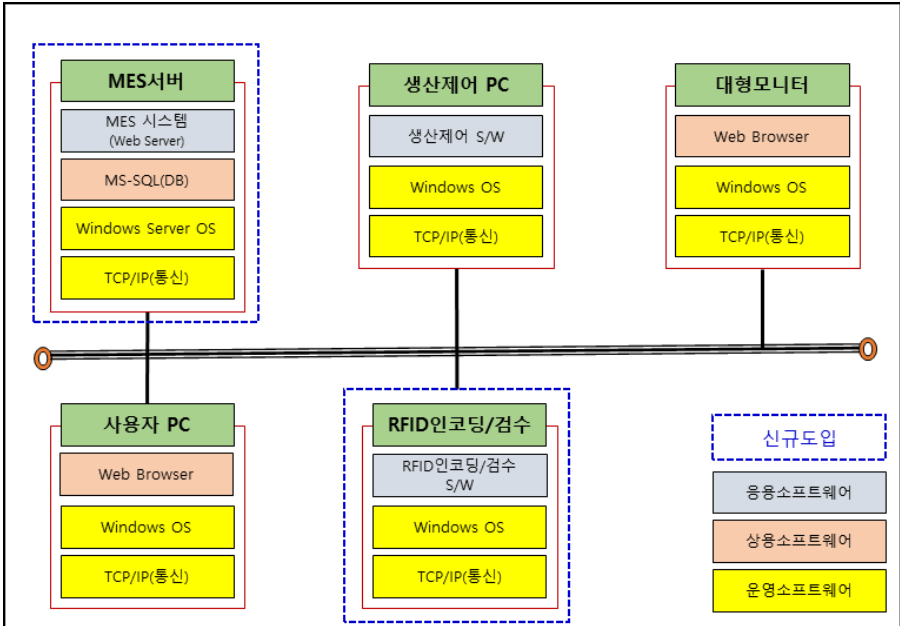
MES서버

MES 시스템
(Web Server)

MS-SQL(DB)

Windows Server OS

TCP/IP(통신)

생산제어 PC

생산제어 S/W

Windows OS

TCP/IP(통신)

대형모니터

Web Browser

Windows OS

TCP/IP(통신)

사용자 PC

Web Browser

Windows OS

TCP/IP(통신)

RFID인코딩/검수

RFID인코딩/검수 S/W

Windows OS

TCP/IP(통신)

신규도입

응용소프트웨어

상용소프트웨어

운영소프트웨어